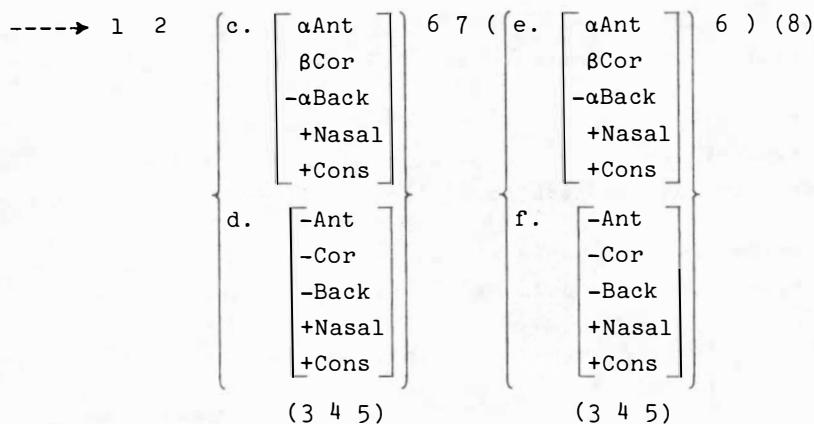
$\dashrightarrow$ 1 2 $\left\{ \begin{array}{l} \text{c.} \begin{bmatrix} \alpha\text{Ant} \\ \beta\text{Cor} \\ -\alpha\text{Back} \\ +\text{Nasal} \\ +\text{Cons} \end{bmatrix} \\ \text{d.} \begin{bmatrix} -\text{Ant} \\ -\text{Cor} \\ -\text{Back} \\ +\text{Nasal} \\ +\text{Cons} \end{bmatrix} \end{array} \right\}$ 6 7 ( $\left\{ \begin{array}{l} \text{e.} \begin{bmatrix} \alpha\text{Ant} \\ \beta\text{Cor} \\ -\alpha\text{Back} \\ +\text{Nasal} \\ +\text{Cons} \end{bmatrix} \\ \text{f.} \begin{bmatrix} -\text{Ant} \\ -\text{Cor} \\ -\text{Back} \\ +\text{Nasal} \\ +\text{Cons} \end{bmatrix} \end{array} \right\}$ 6 ) (8)

(3 4 5) (3 4 5)